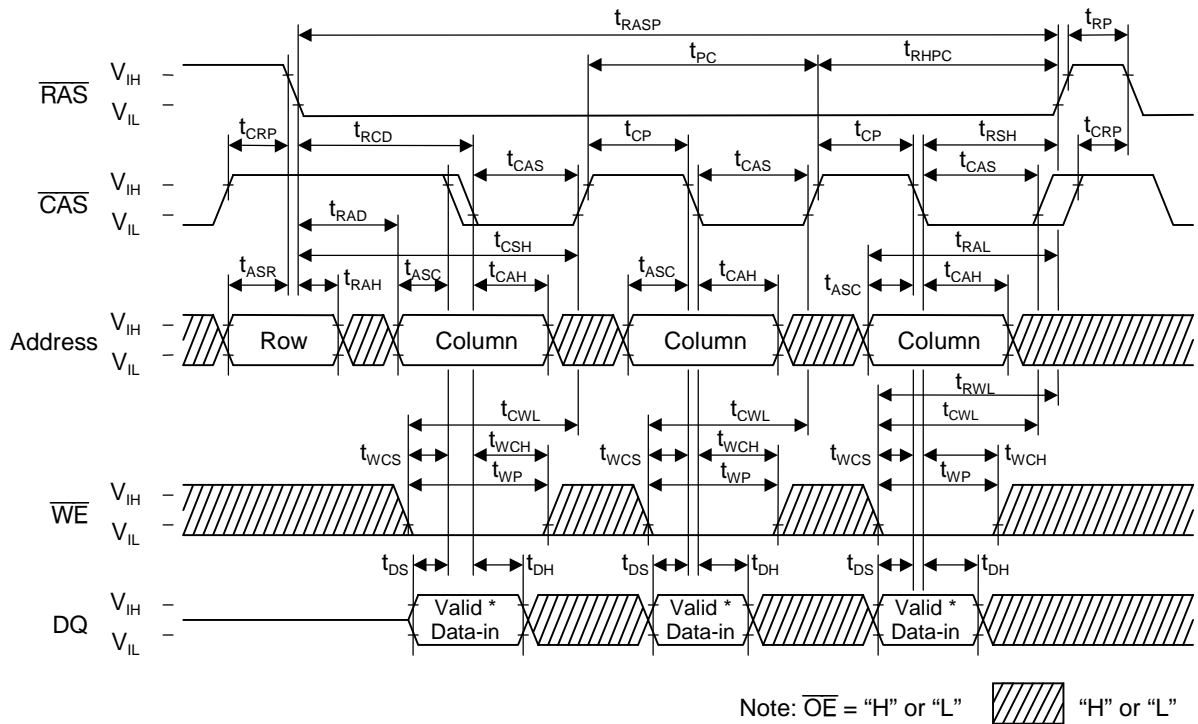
$t_{RASP}$
$t_{RP}$
$t_{PC}$
$t_{RHPC}$
$\overline{RAS}$ $V_{IH}$ –
$V_{IL}$ –
$t_{CRP}$
$t_{RCD}$
$t_{CP}$
$t_{CP}$
$t_{RSH}$
$t_{CRP}$
$t_{CAS}$
$t_{CAS}$
$t_{CAS}$
$\overline{CAS}$ $V_{IH}$ –
$V_{IL}$ –
$t_{RAD}$
$t_{CSH}$
$t_{RAL}$
$t_{ASR}$
$t_{RAH}$
$t_{ASC}$
$t_{CAH}$
$t_{ASC}$
$t_{CAH}$
$t_{ASC}$
$t_{CAH}$
Address $V_{IH}$ –
$V_{IL}$ –
Row
Column
Column
Column
$t_{RWL}$
$t_{CWL}$
$t_{CWL}$
$t_{CWL}$
$t_{WCH}$
$t_{WCH}$
$t_{WCS}$
$t_{WCS}$
$t_{WCS}$
$t_{WCH}$
$t_{WP}$
$t_{WP}$
$t_{WP}$
$\overline{WE}$ $V_{IH}$ –
$V_{IL}$ –
$t_{DS}$
$t_{DH}$
$t_{DS}$
$t_{DH}$
$t_{DS}$
$t_{DH}$
DQ $V_{IH}$ –
$V_{IL}$ –
Valid * Data-in
Valid * Data-in
Valid * Data-in
Note: $\overline{OE}$ = "H" or "L"
"H" or "L"